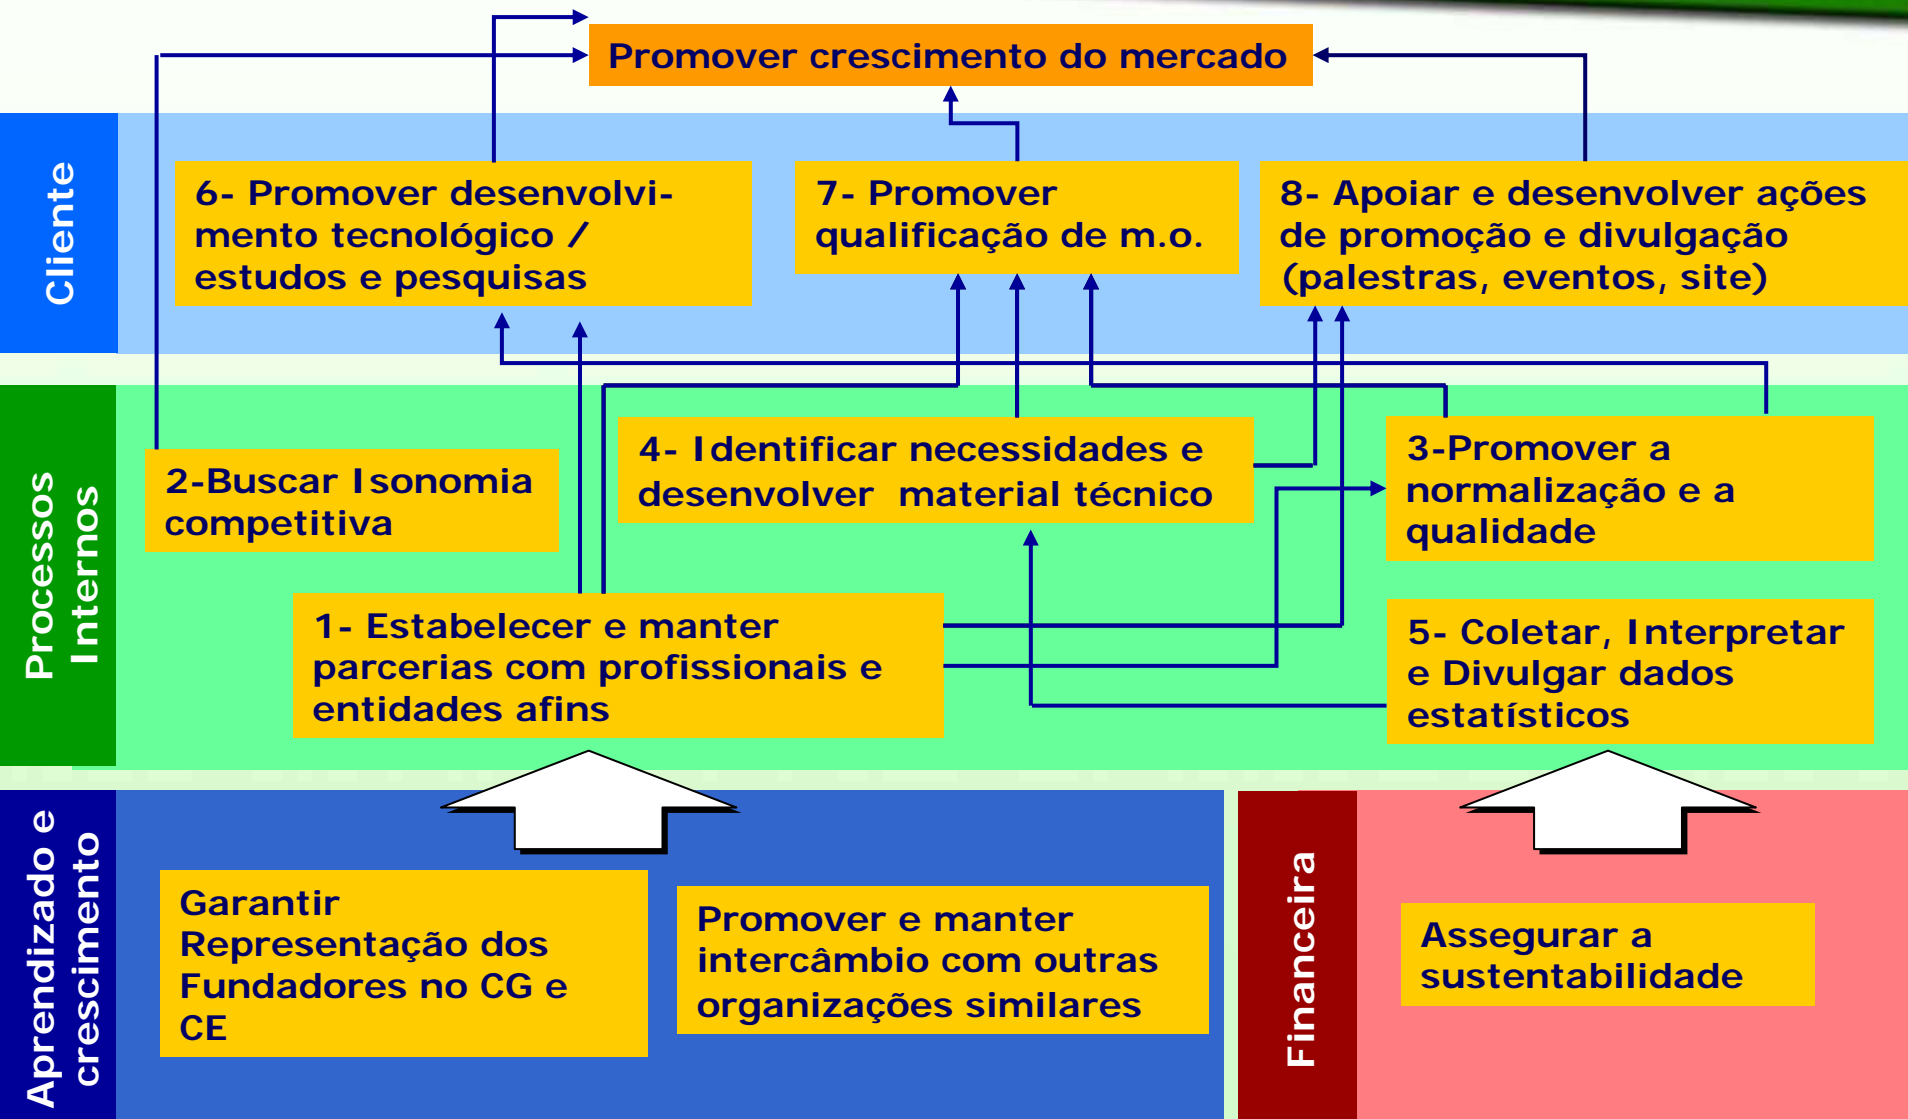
Promover crescimento do mercado

Cliente

6- Promover desenvolvimento tecnológico / estudos e pesquisas

7- Promover qualificação de m.o.

8- Apoiar e desenvolver ações de promoção e divulgação (palestras, eventos, site)

Processos Internos

2-Buscar Isonomia competitiva

4- Identificar necessidades e desenvolver material técnico

3-Promover a normalização e a qualidade

1- Estabelecer e manter parcerias com profissionais e entidades afins

5- Coletar, Interpretar e Divulgar dados estatísticos

Aprendizado e crescimento

Garantir Representação dos Fundadores no CG e CE

Promover e manter intercâmbio com outras organizações similares

Financeira

Assegurar a sustentabilidade